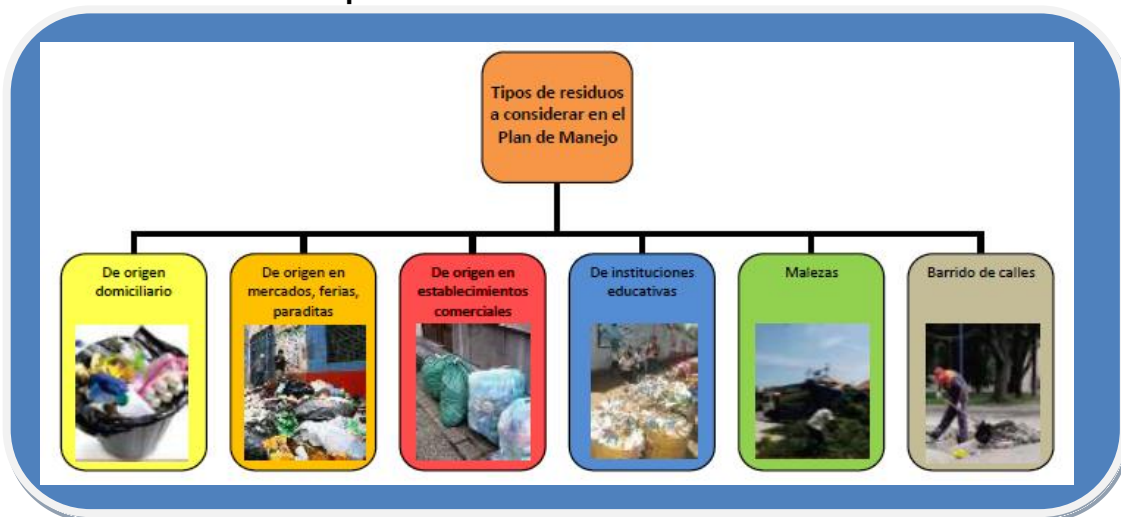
Tipos de residuos a considerar en el Plan de Manejo

De origen domiciliario

De origen en mercados, ferias, paraditas

De origen en establecimientos comerciales

De instituciones educativas

Malezas

Barrido de calles